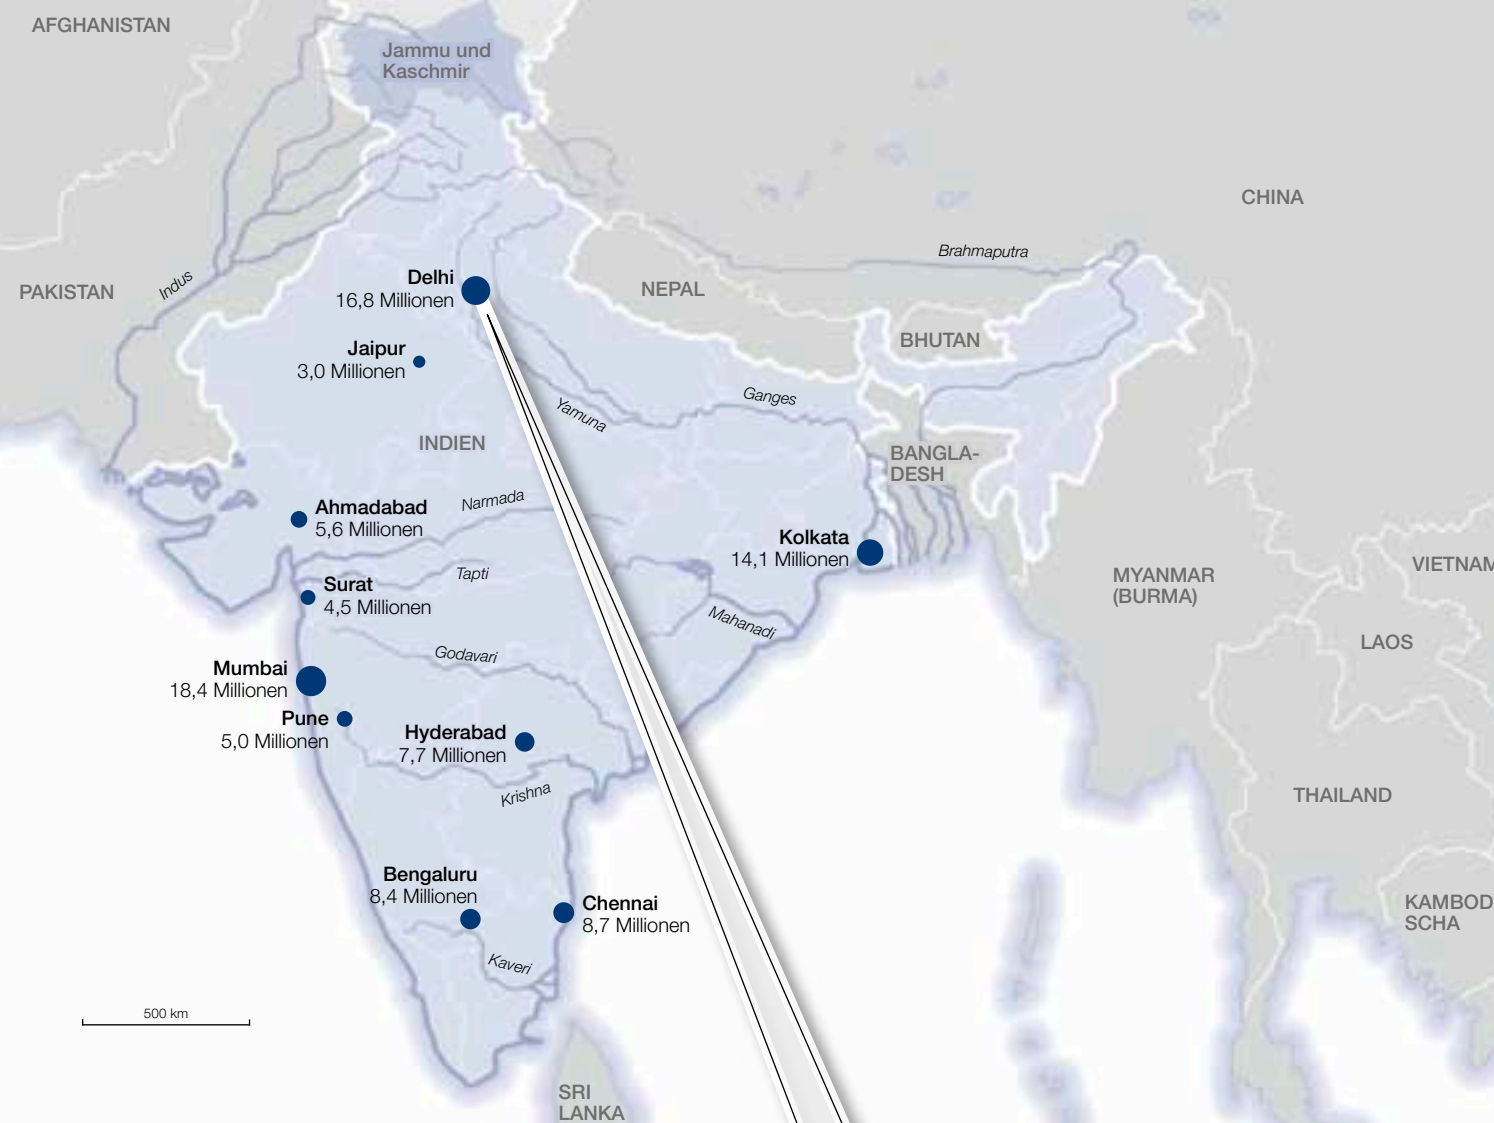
AFGHANISTAN

Jammu und Kaschmir

CHINA

Brahmaputra

PAKISTAN

Indus

Delhi
16,8 Millionen

NEPAL

BHUTAN

Jaipur
3,0 Millionen

Yamuna

Ganges

INDIEN

BANGLA-DESH

Ahmadabad
5,6 Millionen

Narmada

Kolkata
14,1 Millionen

MYANMAR (BURMA)

VIETNAM

Surat
4,5 Millionen

Tapti

Mahanadi

LAOS

Godavari

Mumbai
18,4 Millionen

Pune
5,0 Millionen

Hyderabad
7,7 Millionen

Krishna

THAILAND

Bengaluru
8,4 Millionen

Chennai
8,7 Millionen

KAMBODSCHA

Kaveri

500 km

SRI LANKA